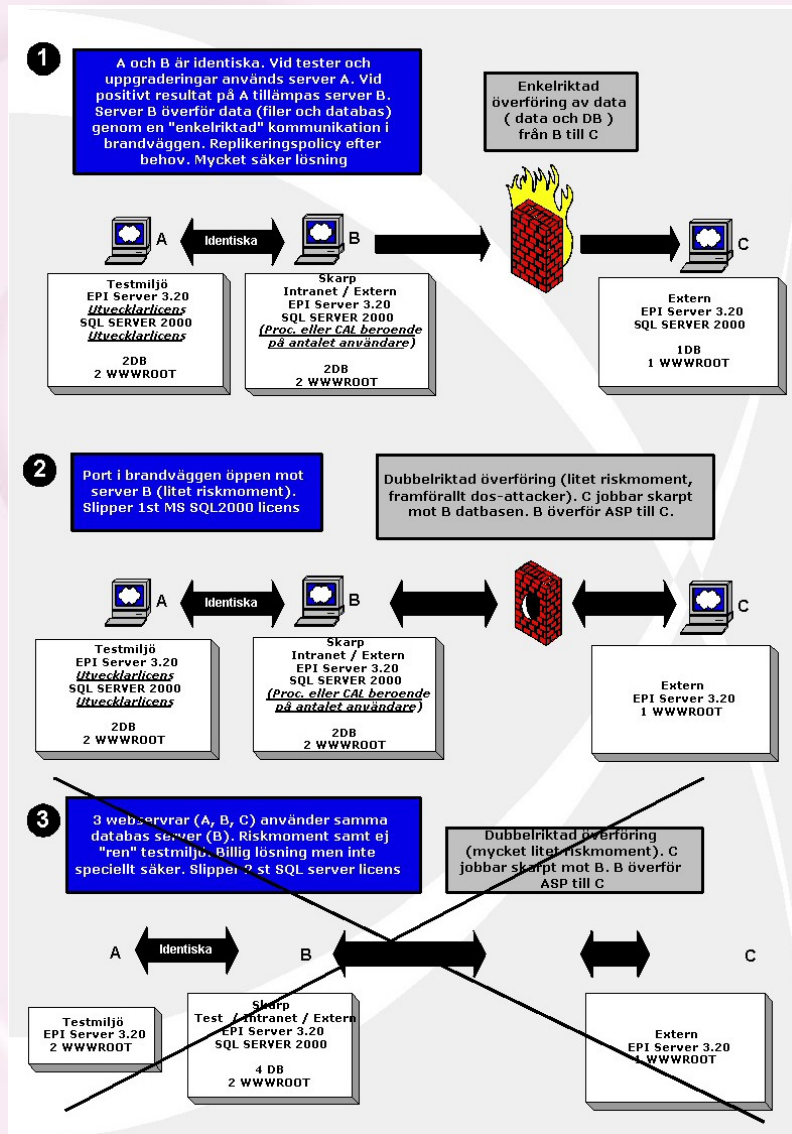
1

A och B är identiska. Vid tester och uppgraderingar används server A. Vid positivt resultat på A tillämpas server B. Server B överför data (filer och databas) genom en "enkelriktad" kommunikation i brandväggen. Replikeringspolicy efter behov. Mycket säker lösning

Enkelriktad överföring av data ( data och DB ) från B till C

A

Identiska

B

C

Testmiljö
EPI Server 3.20
Utvecklarlicens
SQL SERVER 2000
Utvecklarlicens

2DB
2 WWWROOT

Skarp
Intranet / Extern
EPI Server 3.20
SQL SERVER 2000
(Proc. eller CAL beroende på antalet användare)

2DB
2 WWWROOT

Extern
EPI Server 3.20
SQL SERVER 2000

1DB
1 WWWROOT

2

Port i brandväggen öppen mot server B (litet riskmoment). Slipper 1st MS SQL2000 licens

Dubbelriktad överföring (litet riskmoment, framförallt dos-attacker). C jobbar skarpt mot B databasen. B överför ASP till C.

A

Identiska

B

C

Testmiljö
EPI Server 3.20
Utvecklarlicens
SQL SERVER 2000
Utvecklarlicens

2DB
2 WWWROOT

Skarp
Intranet / Extern
EPI Server 3.20
SQL SERVER 2000
(Proc. eller CAL beroende på antalet användare)

2DB
2 WWWROOT

Extern
EPI Server 3.20
1 WWWROOT

3

3 webservrar (A, B, C) använder samma databas server (B). Riskmoment samt ej "ren" testmiljö. Billig lösning men inte speciellt säker. Slipper 2 st SQL server licens

Dubbelriktad överföring (mycket litet riskmoment). C jobbar skarpt mot B. B överför ASP till C

A

Identiska

B

C

Testmiljö
EPI Server 3.20
2 WWWROOT

Skarp
Test / Intranet / Extern
EPI Server 3.20
SQL SERVER 2000

4 DB
2 WWWROOT

Extern
EPI Server 3.20
1 WWWROOT